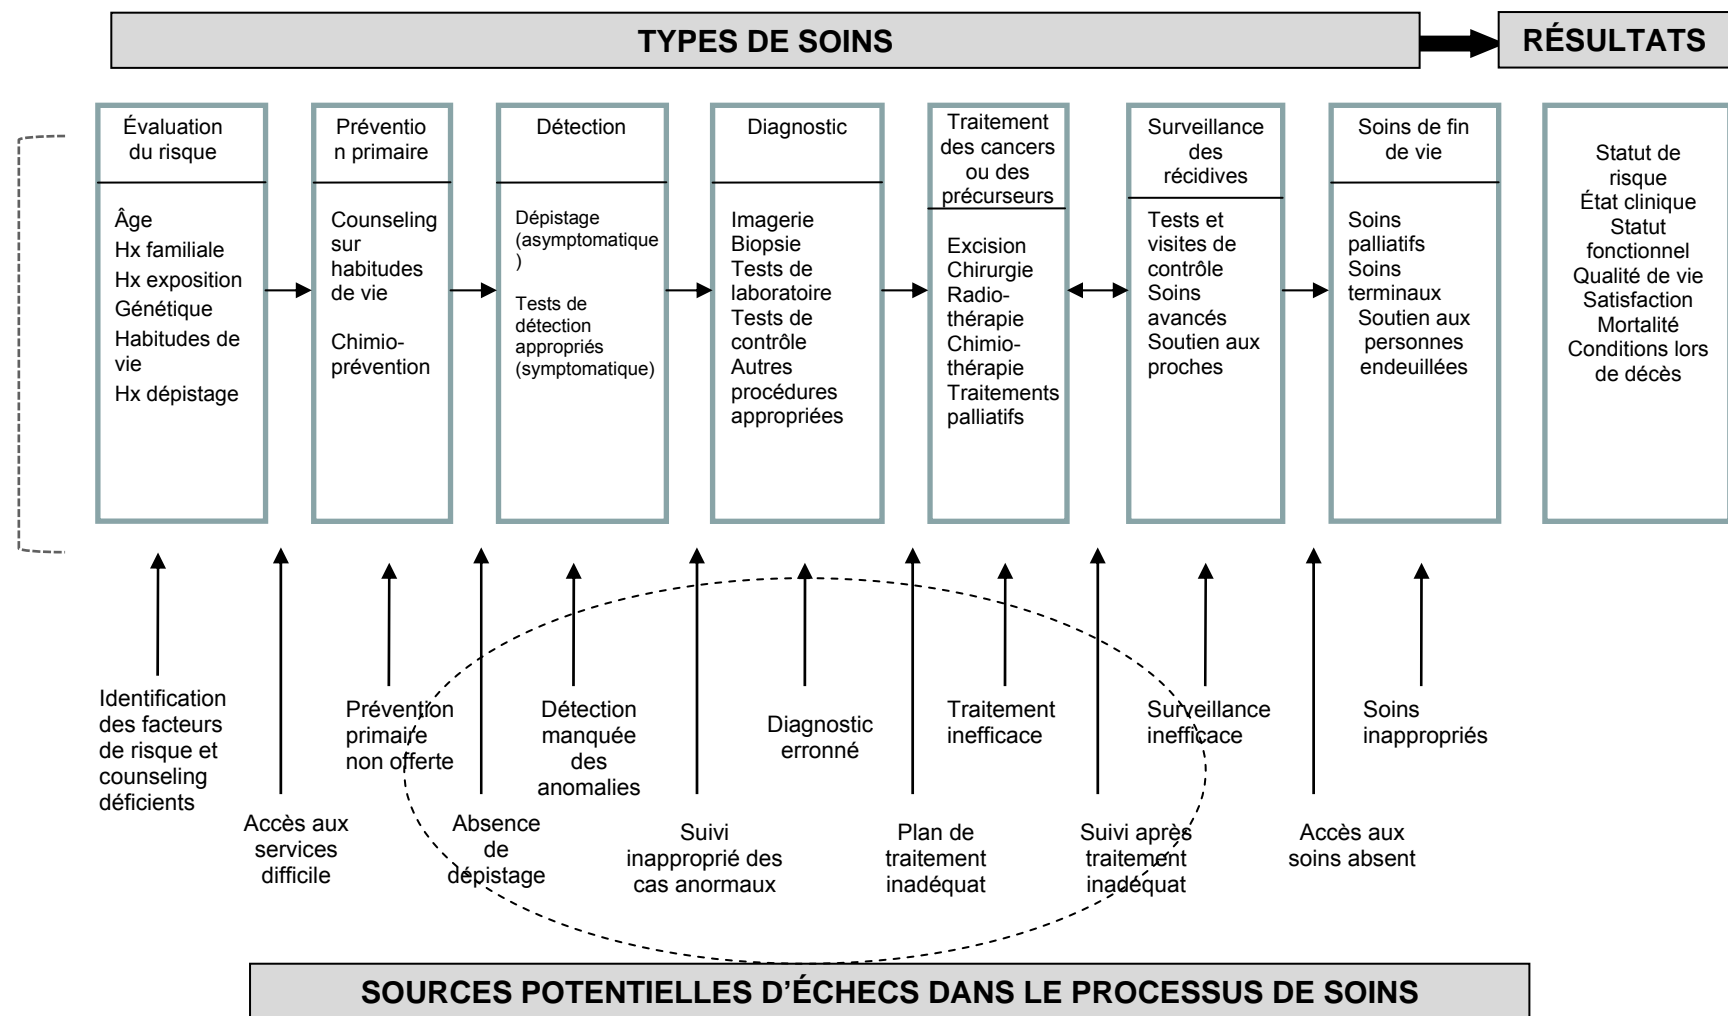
TYPES DE SOINS

RÉSULTATS

Évaluation du risque

Âge
Hx familiale
Hx exposition
Génétique
Habitudes de vie
Hx dépistage

Prévention primaire

Counseling sur habitudes de vie

Chimio-prévention

Détection

Dépistage (asymptomatique )

Tests de détection appropriés (symptomatique)

Diagnostic

Imagerie
Biopsie
Tests de laboratoire
Tests de contrôle
Autres procédures appropriées

Traitement des cancers ou des précurseurs

Excision
Chirurgie
Radio-thérapie
Chimio-thérapie
Traitements palliatifs

Surveillance des récidives

Tests et visites de contrôle
Soins avancés
Soutien aux proches

Soins de fin de vie

Soins palliatifs
Soins terminaux
Soutien aux personnes endeuillées

Statut de risque
État clinique
Statut fonctionnel
Qualité de vie
Satisfaction
Mortalité
Conditions lors de décès

Identification des facteurs de risque et counseling déficients

Accès aux services difficile

Prévention primaire non offerte

Absence de dépistage

Détection manquée des anomalies

Suivi inapproprié des cas anormaux

Diagnostic erronné

Plan de traitement inadéquat

Traitement inefficace

Suivi après traitement inadéquat

Surveillance inefficace

Accès aux soins absent

Soins inappropriés

SOURCES POTENTIELLES D'ÉCHECS DANS LE PROCESSUS DE SOINS